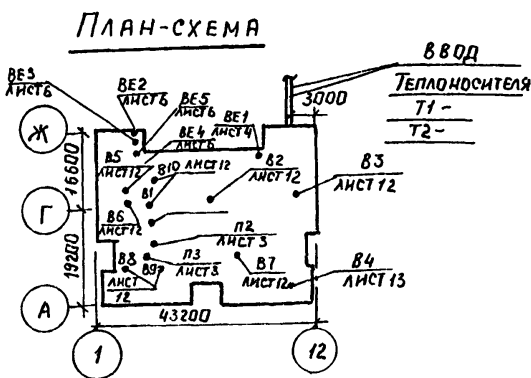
ПЛАН-СХЕМА

ВВОД
Теплоносителя
Т1 -
Т2 -

ВЕ3
ЛИСТ 6
ВЕ2
ЛИСТ 6
ВЕ5
ЛИСТ 6
ВЕ1
ЛИСТ 4
ВЕ4
ЛИСТ 6
3000
В5
ЛИСТ 12
В10
ЛИСТ 12
В2
ЛИСТ 12
В3
ЛИСТ 12
В1
В6
ЛИСТ 12
П2
ЛИСТ 3
В8
В9
П3
ЛИСТ 3
В7
ЛИСТ 12
В4
ЛИСТ 13
ЛИСТ
12
16600
19200
43200
Ж
Г
А
1
12